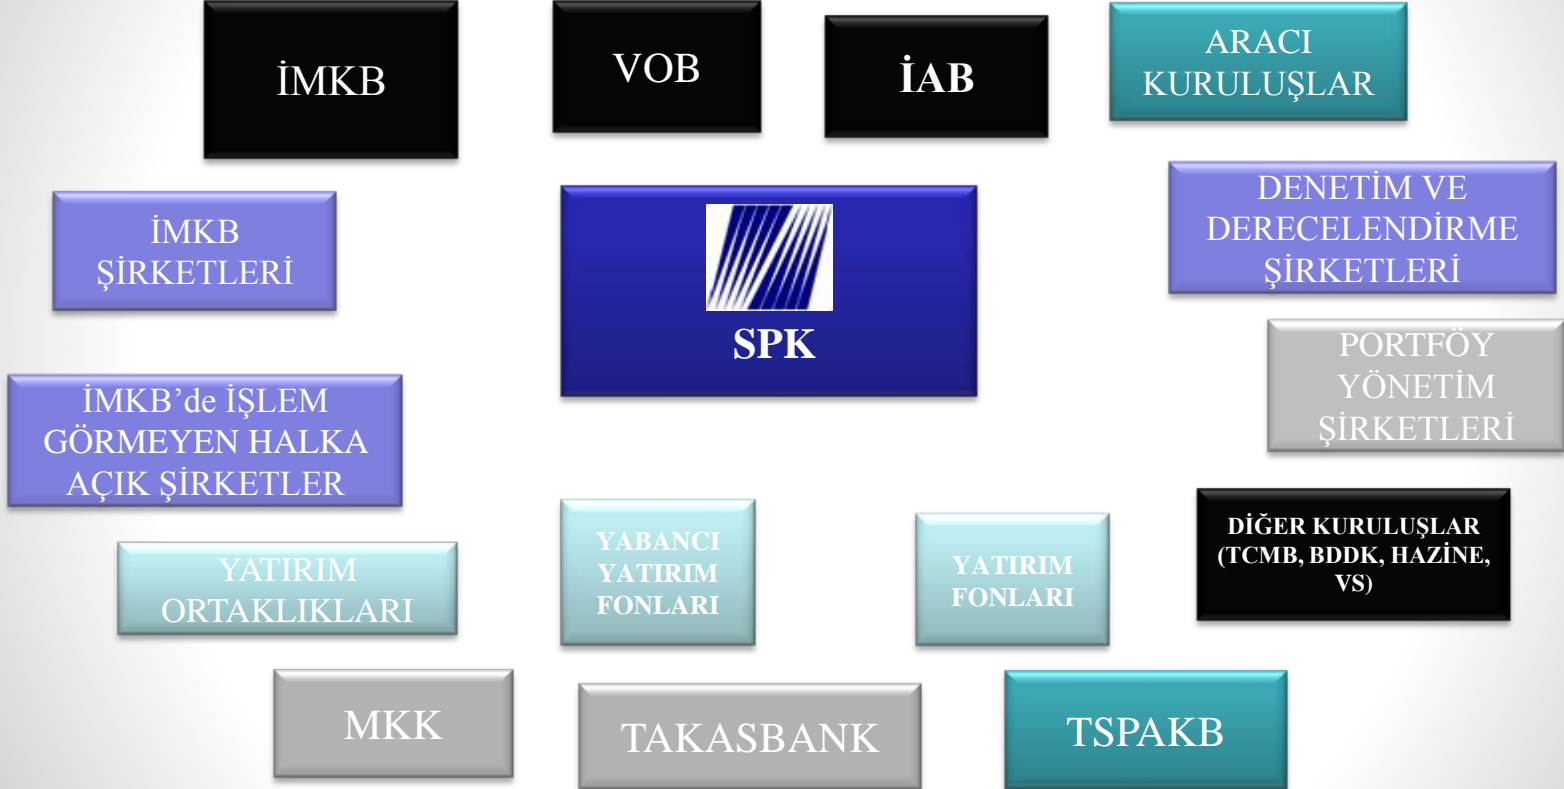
İMKB

VOB

İAB

ARACI KURULUŞLAR

İMKB ŞİRKETLERİ

SPK

DENETİM VE DERECELENDİRME ŞİRKETLERİ

PORTFÖY YÖNETİM ŞİRKETLERİ

İMKB'de İŞLEM GÖRMEYEN HALKA AÇIK ŞİRKETLER

YATIRIM ORTAKLIKLARI

YABANCI YATIRIM FONLARI

YATIRIM FONLARI

DİĞER KURULUŞLAR (TCMB, BDDK, HAZİNE, VS)

MKK

TAKASBANK

TSPAKB